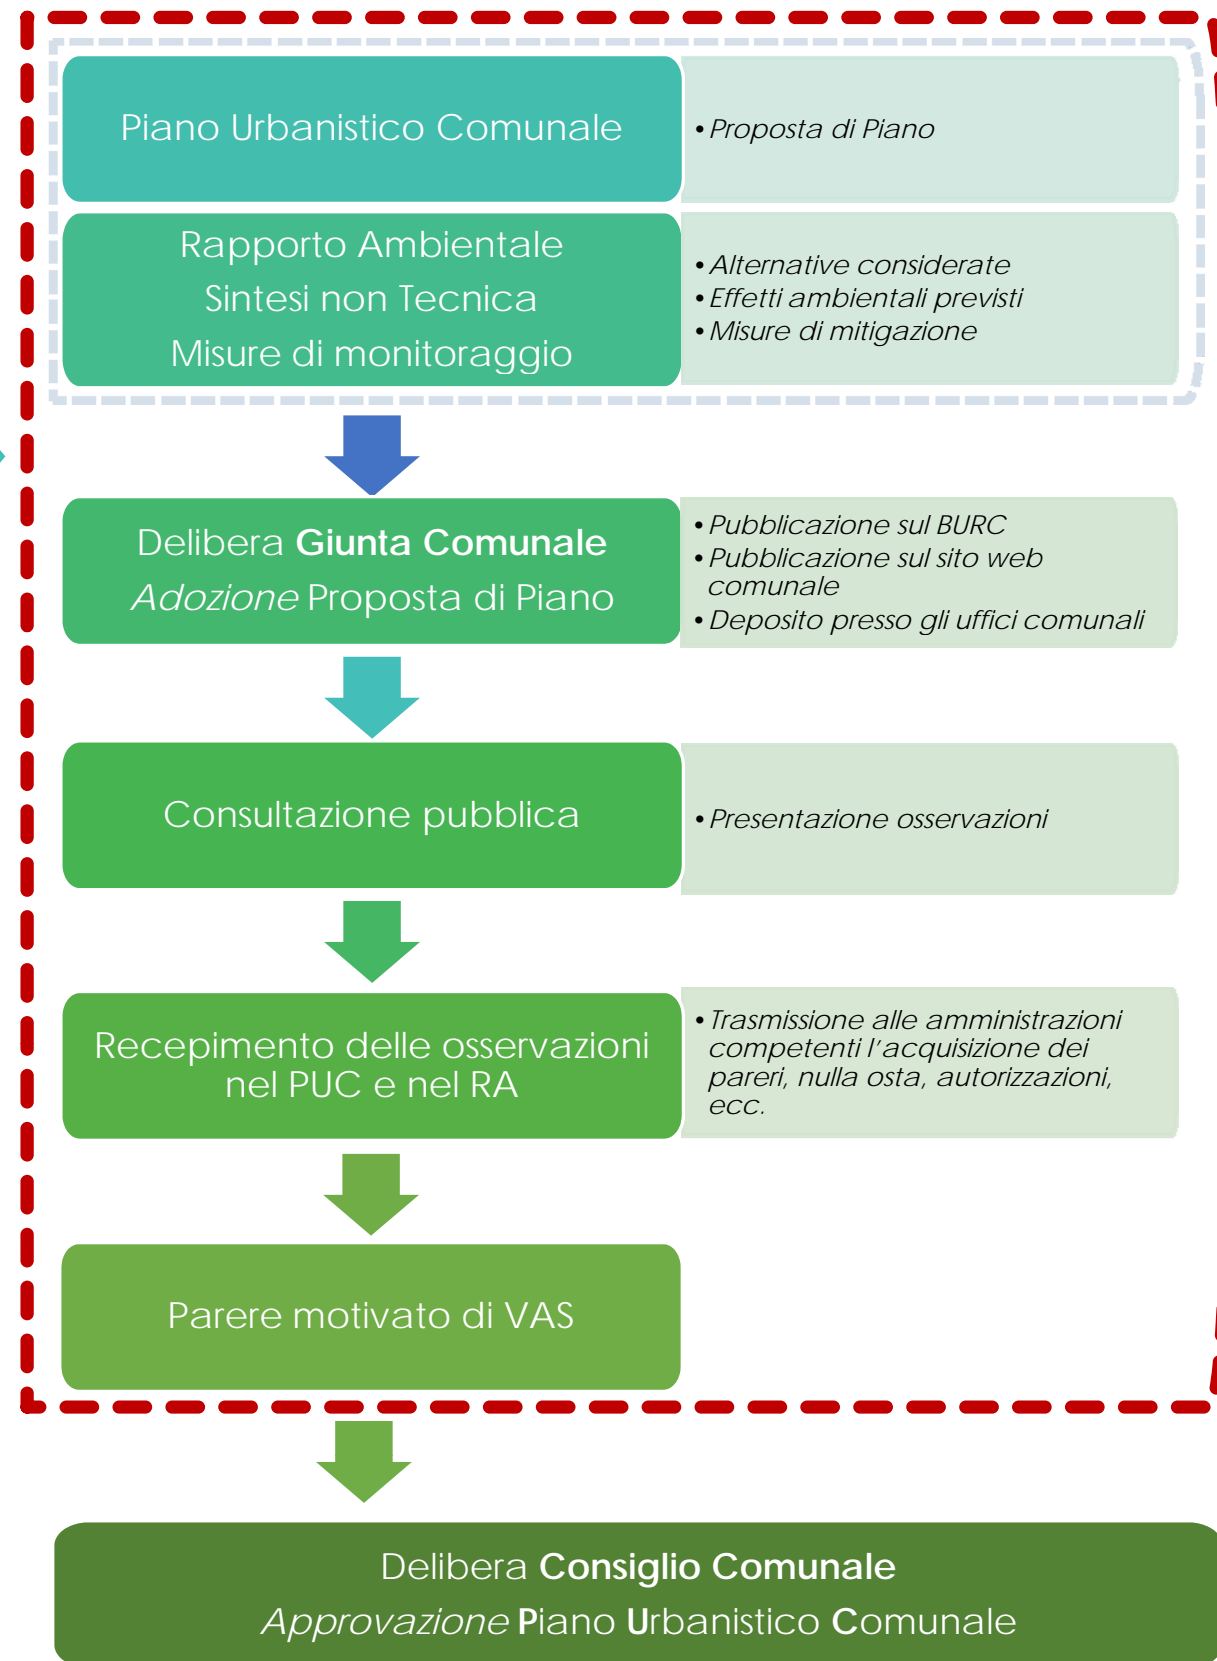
Piano Urbanistico Comunale

• *Proposta di Piano*

Rapporto Ambientale
Sintesi non Tecnica
Misure di monitoraggio

• *Alternative considerate*
• *Effetti ambientali previsti*
• *Misure di mitigazione*

Delibera **Giunta Comunale**
*Adozione* Proposta di Piano

• *Pubblicazione sul BURC*
• *Pubblicazione sul sito web comunale*
• *Deposito presso gli uffici comunali*

Consultazione pubblica

• *Presentazione osservazioni*

Recepimento delle osservazioni nel PUC e nel RA

• *Trasmissione alle amministrazioni competenti l'acquisizione dei pareri, nulla osta, autorizzazioni, ecc.*

Parere motivato di VAS

Delibera **Consiglio Comunale**
*Approvazione* **P**iano **U**rbanistico **C**omunale